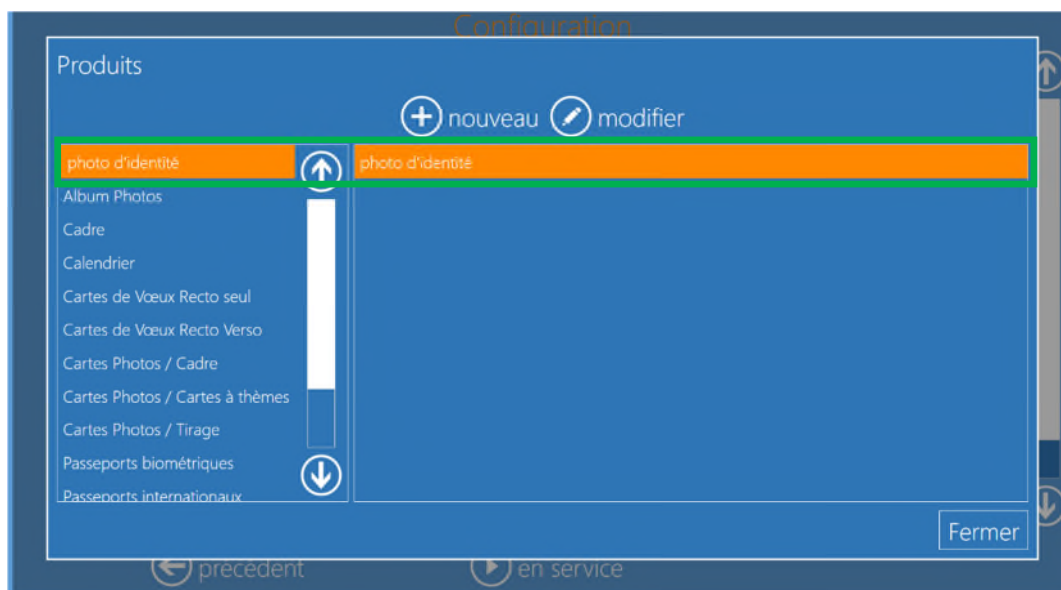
Configuration

Produits

nouveau modifier

photo d'identité

Album Photos

Cadre

Calendrier

Cartes de Vœux Recto seul

Cartes de Vœux Recto Verso

Cartes Photos / Cadre

Cartes Photos / Cartes à thèmes

Cartes Photos / Tirage

Passeports biométriques

Passeports internationaux

photo d'identité

Fermer

précédent

en service